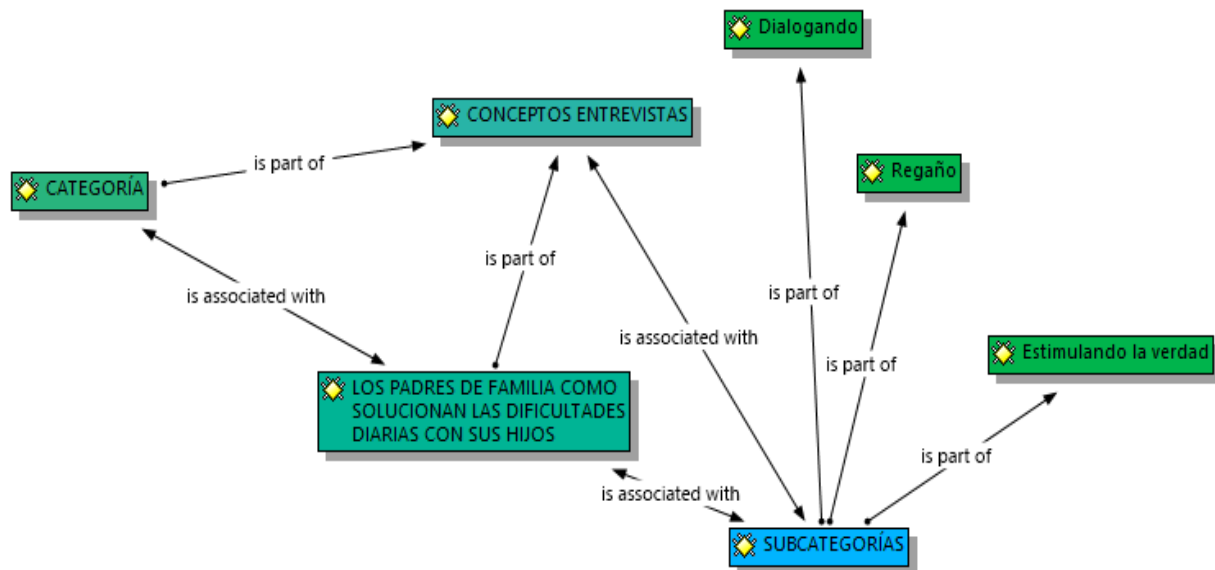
Dialogando

CONCEPTOS ENTREVISTAS

is part of

CATEGORÍA

Regaño

is part of

is associated with

is part of

is associated with

is part of

Estimulando la verdad

LOS PADRES DE FAMILIA COMO SOLUCIONAN LAS DIFICULTADES DIARIAS CON SUS HIJOS

is part of

is part of

is associated with

SUBCATEGORÍAS